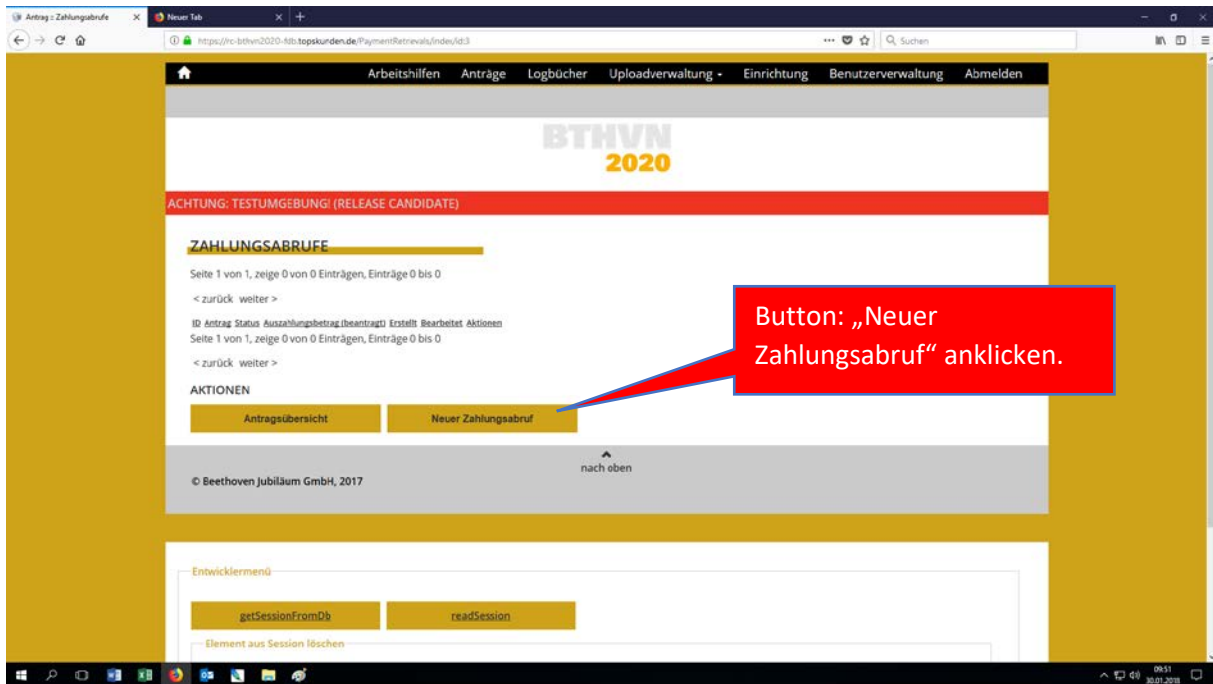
Antrag :: Zahlungsabrufe
Neuer Tab
https://rc-bthvn2020-fdb.topskunden.de/PaymentRetrievals/index/id:3
Suchen

Arbeitshilfen Anträge Logbücher Uploadverwaltung Einrichtung Benutzerverwaltung Abmelden

BTHVN 2020

ACHTUNG: TESTUMGEBUNG! (RELEASE CANDIDATE)

ZAHLUNGSABRUFE

Seite 1 von 1, zeige 0 von 0 Einträgen, Einträge 0 bis 0

< zurück weiter >

ID Antrag Status Auszahlungsbetrag (beantragt) Erstellt Bearbeitet Aktionen

Seite 1 von 1, zeige 0 von 0 Einträgen, Einträge 0 bis 0

< zurück weiter >

AKTIONEN

Antragsübersicht Neuer Zahlungsabruf

Button: „Neuer Zahlungsabruf" anklicken.

nach oben

© Beethoven Jubiläum GmbH, 2017

Entwicklermenü

getSessionFromDb readSession

Element aus Session löschen

09:51 30.01.2018